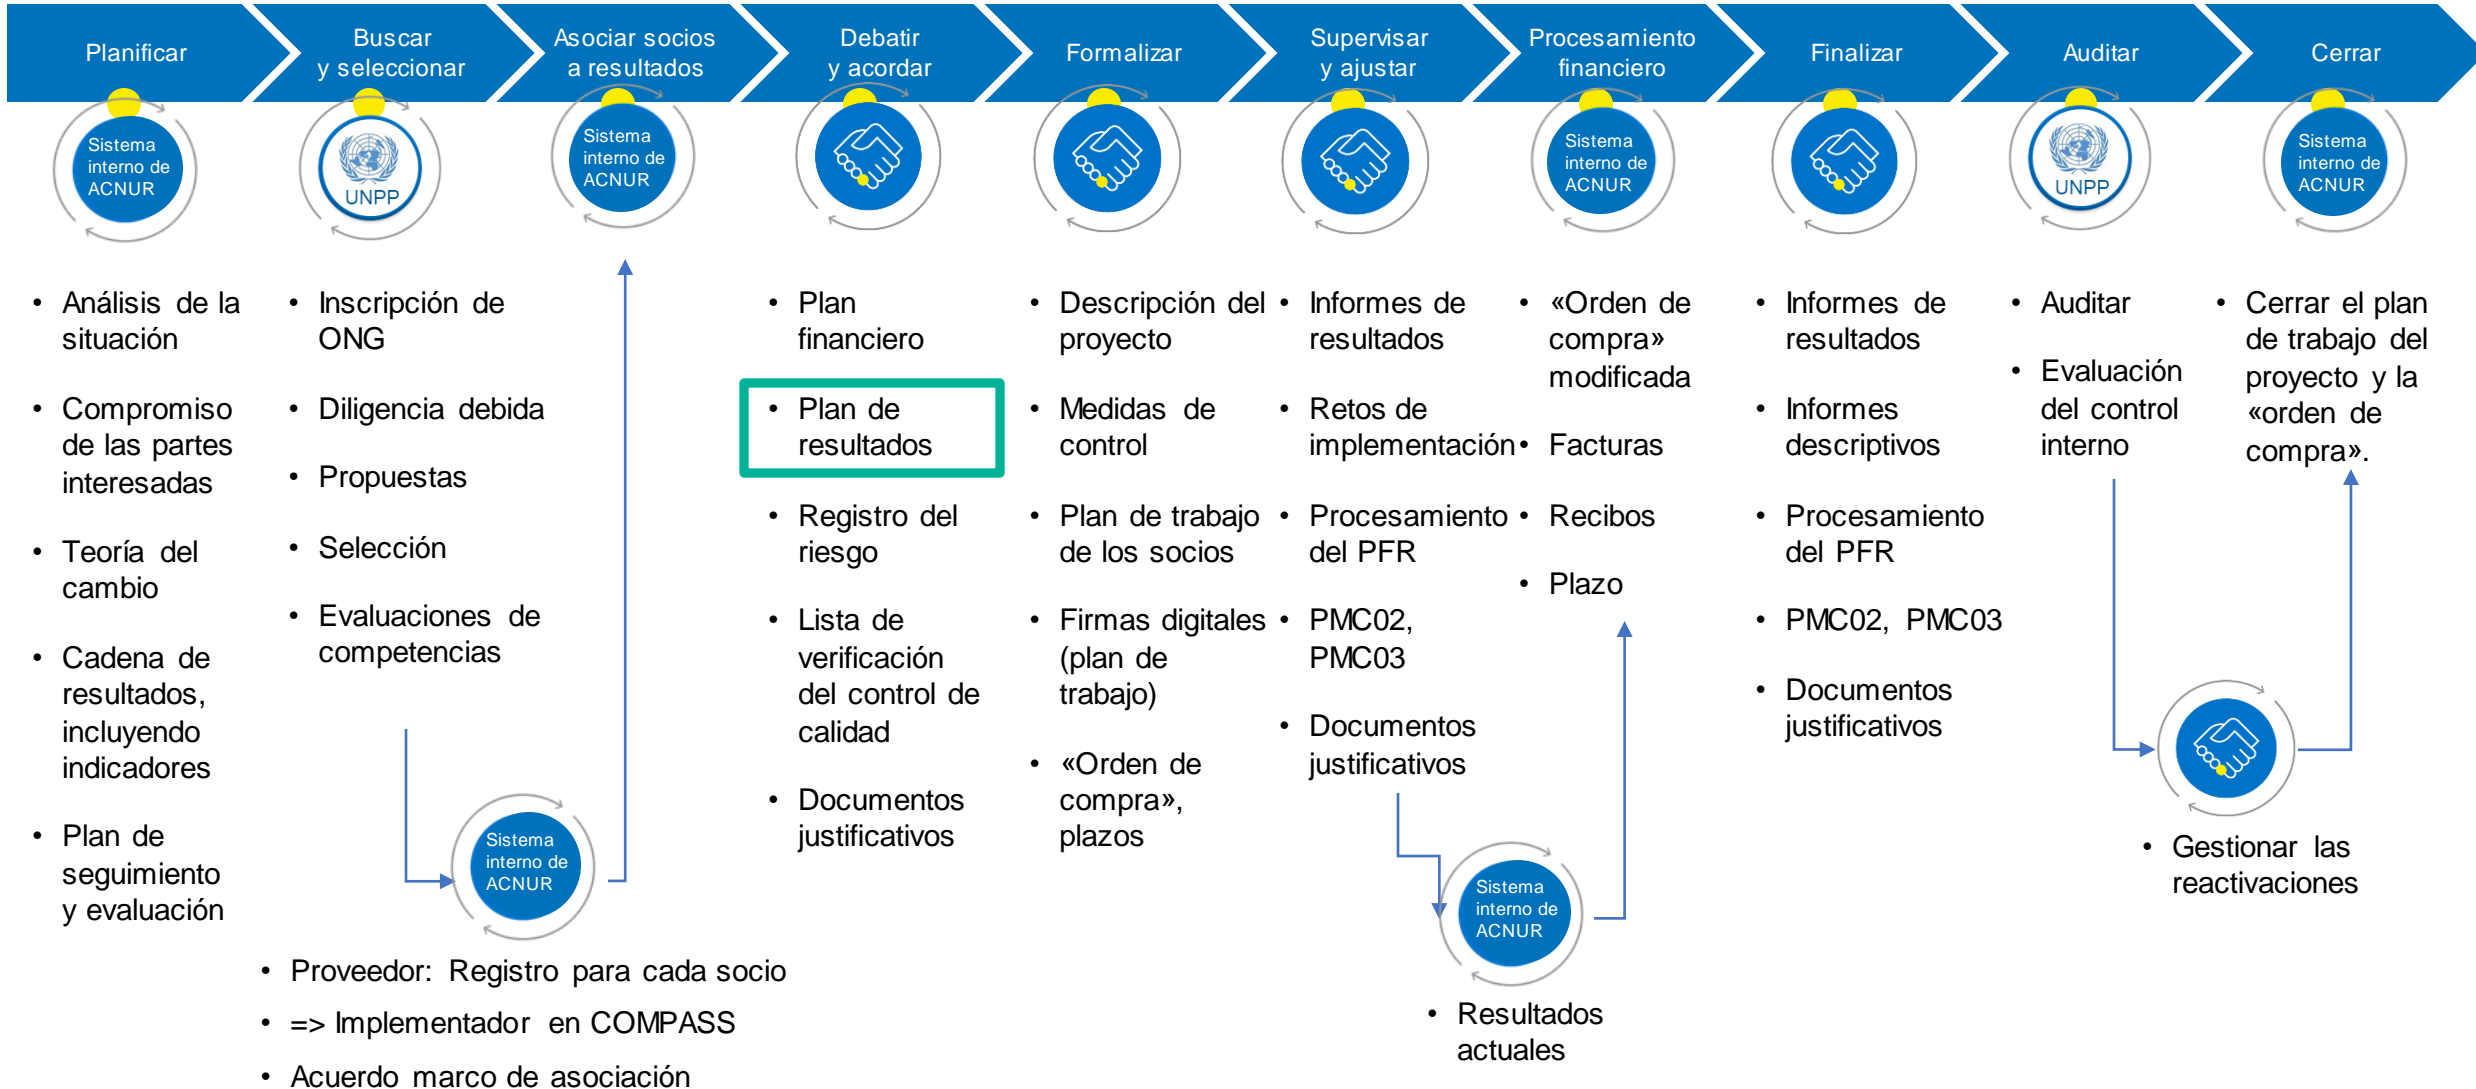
Planificar

Buscar y seleccionar

Asociar socios a resultados

Debatir y acordar

Formalizar

Supervisar y ajustar

Procesamiento financiero

Finalizar

Auditar

Cerrar

Sistema interno de ACNUR

UNPP

Sistema interno de ACNUR

Sistema interno de ACNUR

UNPP

Sistema interno de ACNUR

- Análisis de la situación
- Compromiso de las partes interesadas
- Teoría del cambio
- Cadena de resultados, incluyendo indicadores
- Plan de seguimiento y evaluación

- Inscripción de ONG
- Diligencia debida
- Propuestas
- Selección
- Evaluaciones de competencias

Sistema interno de ACNUR

- Proveedor: Registro para cada socio
- => Implementador en COMPASS
- Acuerdo marco de asociación

- Plan financiero
- Plan de resultados
- Registro del riesgo
- Lista de verificación del control de calidad
- Documentos justificativos

- Descripción del proyecto
- Medidas de control
- Plan de trabajo de los socios
- Firmas digitales (plan de trabajo)
- «Orden de compra», plazos

- Informes de resultados
- Retos de implementación
- Procesamiento del PFR
- PMC02, PMC03
- Documentos justificativos

Sistema interno de ACNUR

- Resultados actuales

- «Orden de compra» modificada
- Facturas
- Recibos
- Plazo

- Informes de resultados
- Informes descriptivos
- Procesamiento del PFR
- PMC02, PMC03
- Documentos justificativos

- Auditar
- Evaluación del control interno

- Gestionar las reactivaciones

- Cerrar el plan de trabajo del proyecto y la «orden de compra».